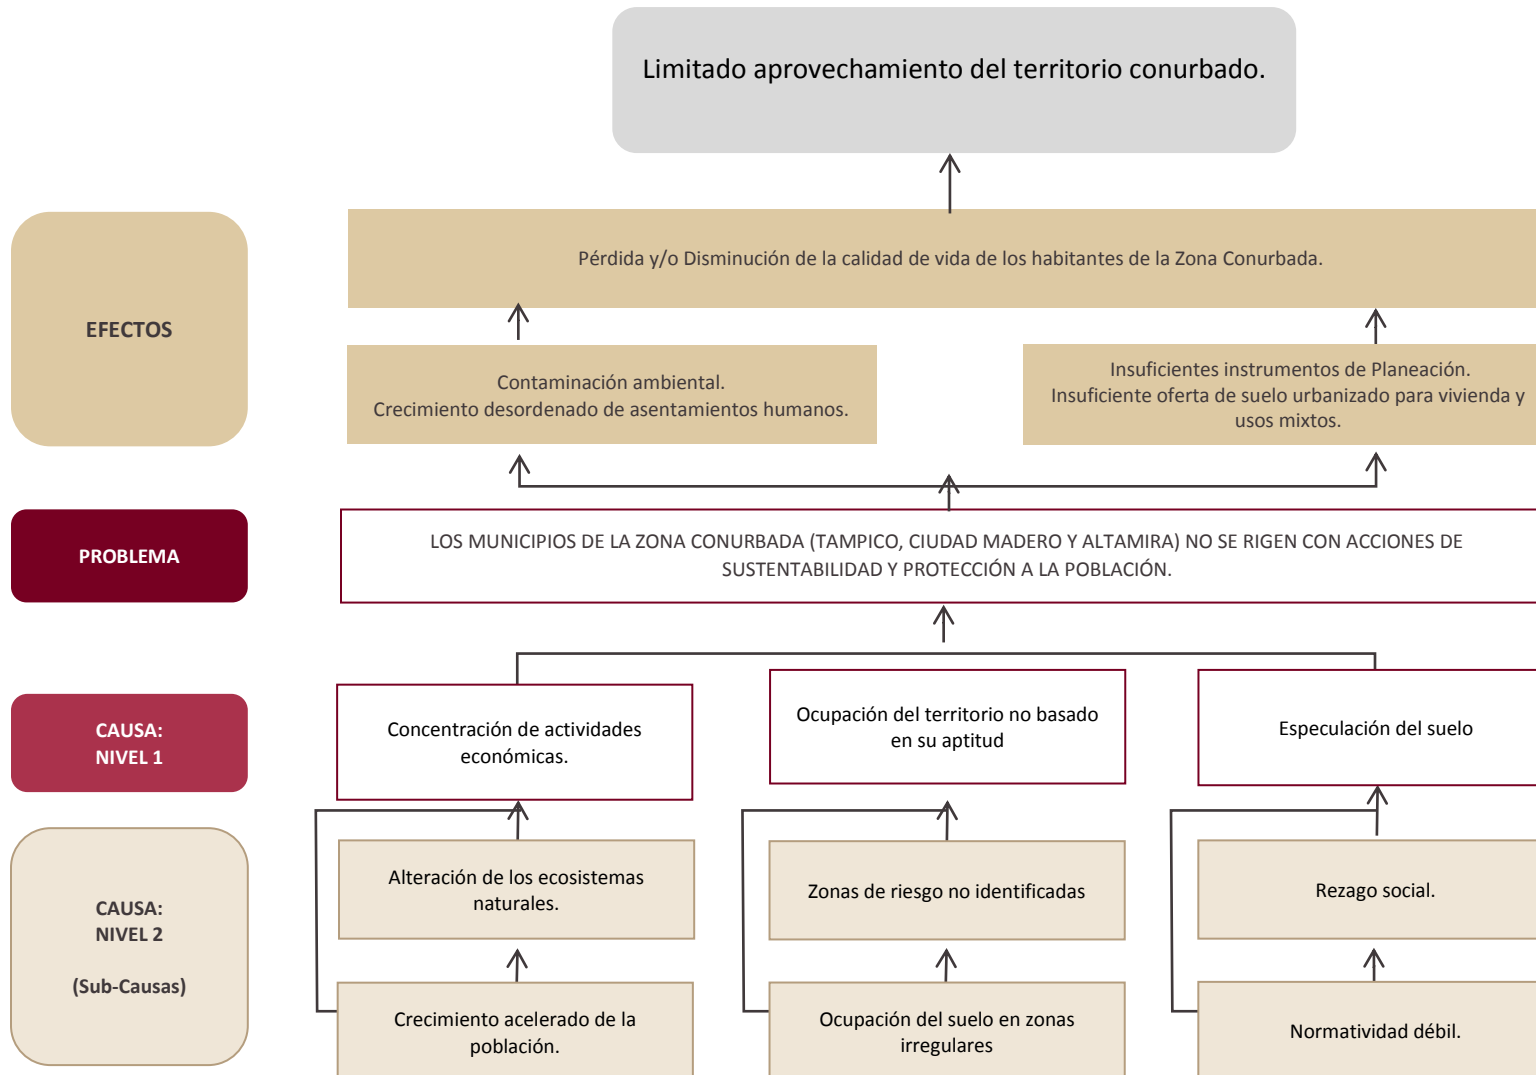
Limitado aprovechamiento del territorio conurbado.

EFECTOS

Pérdida y/o Disminución de la calidad de vida de los habitantes de la Zona Conurbada.

Contaminación ambiental.
Crecimiento desordenado de asentamientos humanos.

Insuficientes instrumentos de Planeación.
Insuficiente oferta de suelo urbanizado para vivienda y usos mixtos.

PROBLEMA

LOS MUNICIPIOS DE LA ZONA CONURBADA (TAMPICO, CIUDAD MADERO Y ALTAMIRA) NO SE RIGEN CON ACCIONES DE SUSTENTABILIDAD Y PROTECCIÓN A LA POBLACIÓN.

CAUSA:
NIVEL 1

Concentración de actividades económicas.

Ocupación del territorio no basado en su aptitud

Especulación del suelo

CAUSA:
NIVEL 2

(Sub-Causas)

Alteración de los ecosistemas naturales.

Zonas de riesgo no identificadas

Rezago social.

Crecimiento acelerado de la población.

Ocupación del suelo en zonas irregulares

Normatividad débil.